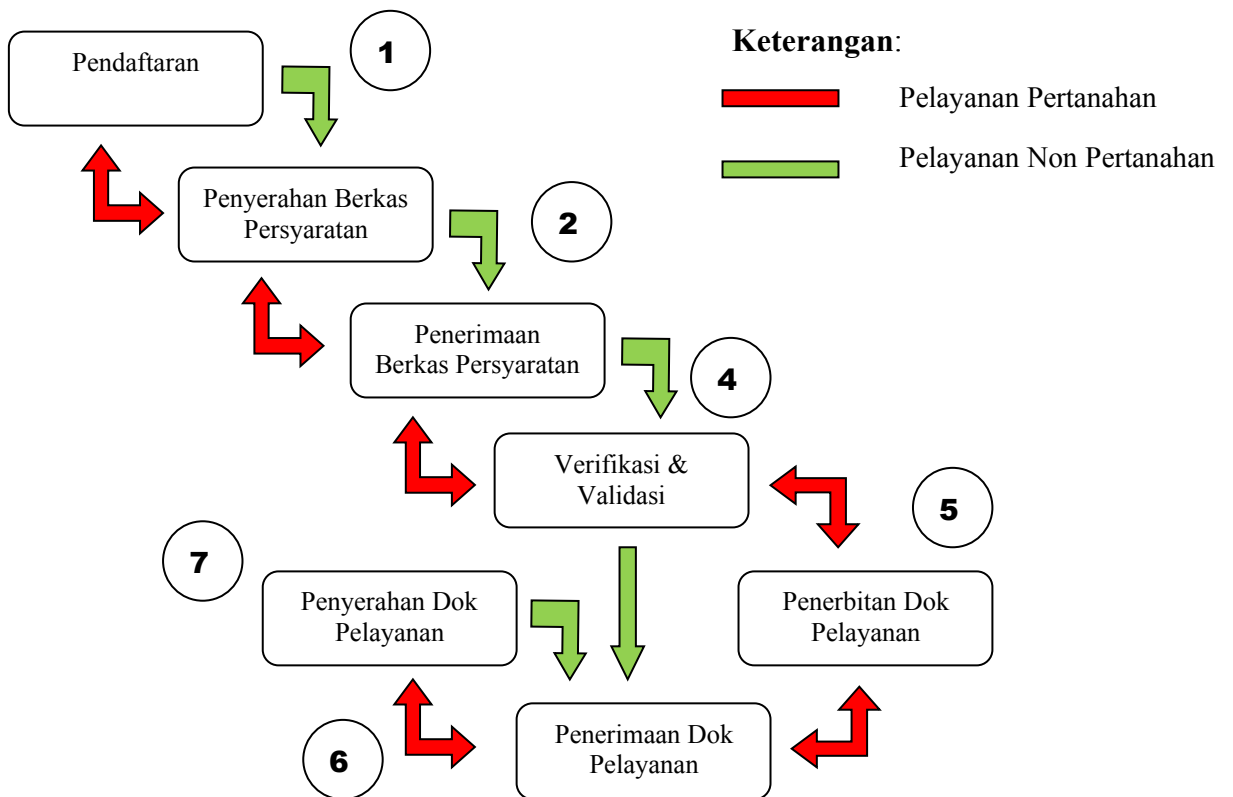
Pendaftaran

1

Keterangan:

Pelayanan Pertanahan

Pelayanan Non Pertanahan

Penyerahan Berkas Persyaratan

2

Penerimaan Berkas Persyaratan

4

Verifikasi & Validasi

5

7

Penyerahan Dok Pelayanan

Penerbitan Dok Pelayanan

6

Penerimaan Dok Pelayanan